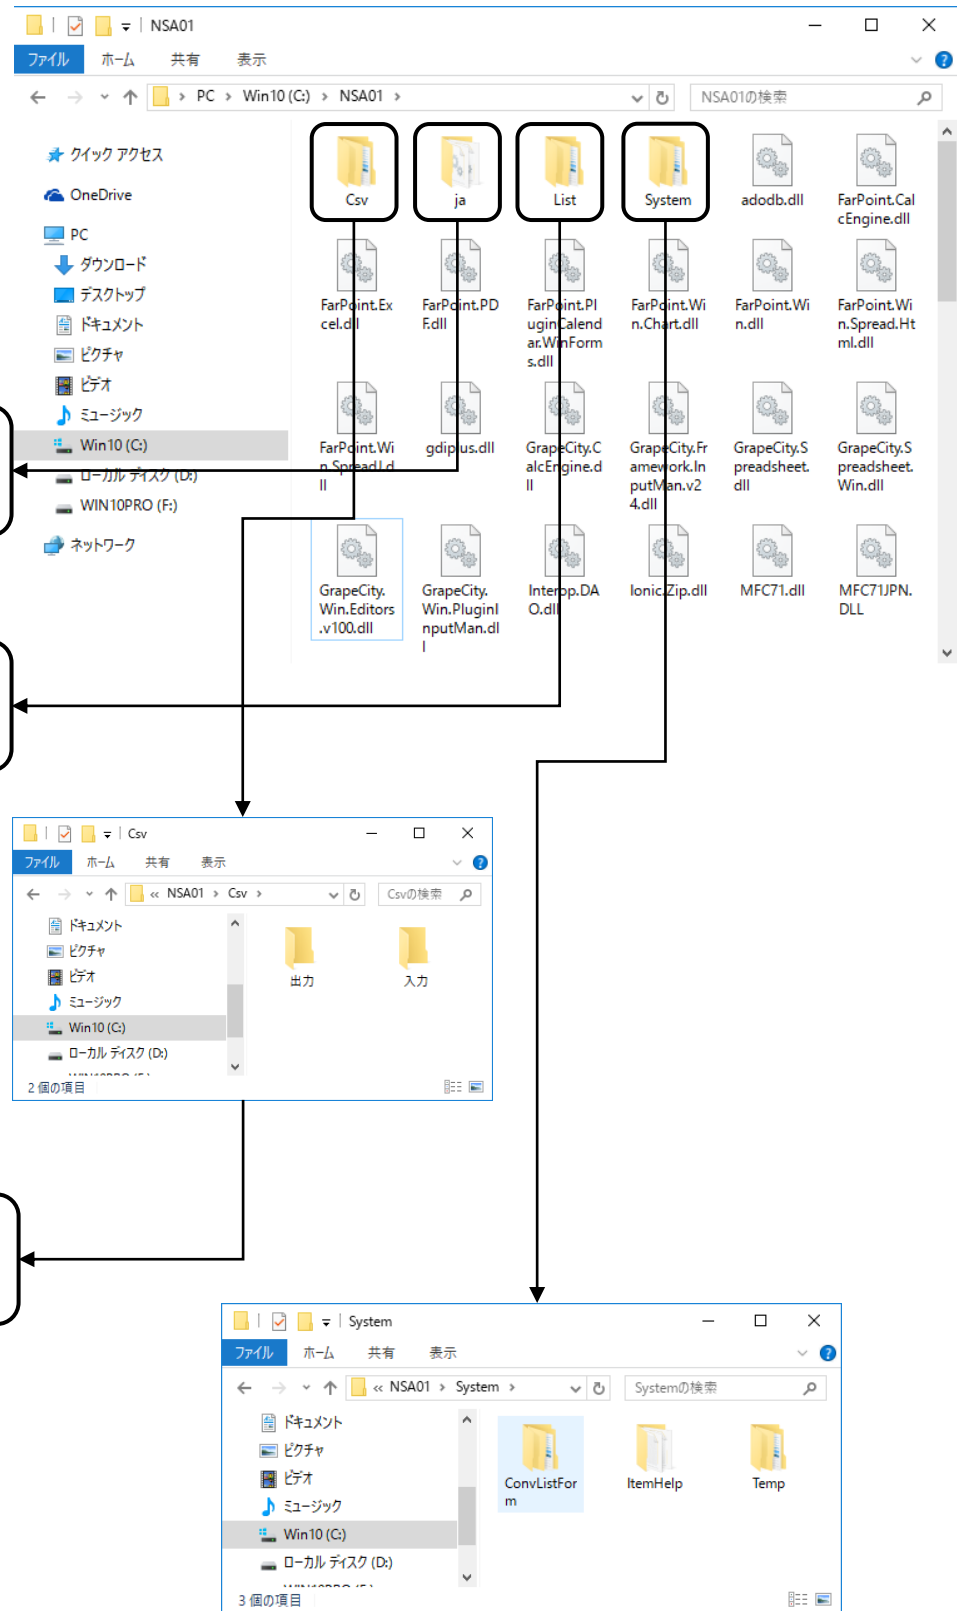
NSA01

ファイル ホーム 共有 表示

PC › Win10 (C:) › NSA01 ›

NSA01の検索

クイック アクセス
OneDrive
PC
ダウンロード
デスクトップ
ドキュメント
ピクチャ
ビデオ
ミュージック
Win10 (C:)
ローカル ディスク (D:)
WIN10PRO (F:)
ネットワーク

Csv
ja
List
System
adodb.dll
FarPoint.CalcEngine.dll
FarPoint.Excel.dll
FarPoint.PDF.dll
FarPoint.PluginCalendar.WinForms.dll
FarPoint.Win.Chart.dll
FarPoint.Win.dll
FarPoint.Win.Spread.Html.dll
FarPoint.Win.Spread.dll
gdiplus.dll
GrapeCity.CalcEngine.dll
GrapeCity.Framework.InputMan.v24.dll
GrapeCity.Spreadsheet.dll
GrapeCity.Spreadsheet.Win.dll
GrapeCity.Win.Editors.v100.dll
GrapeCity.Win.PluginInputMan.dll
Interop.DAO.dll
Ionic.Zip.dll
MFC71.dll
MFC71JPN.DLL

Csv

ファイル ホーム 共有 表示

« NSA01 › Csv ›

Csvの検索

ドキュメント
ピクチャ
ビデオ
ミュージック
Win10 (C:)
ローカル ディスク (D:)
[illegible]

出力
入力

2 個の項目

System

ファイル ホーム 共有 表示

« NSA01 › System ›

Systemの検索

ドキュメント
ピクチャ
ビデオ
ミュージック
Win10 (C:)
ローカル ディスク (D:)
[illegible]

ConvListForm
ItemHelp
Temp

3 個の項目